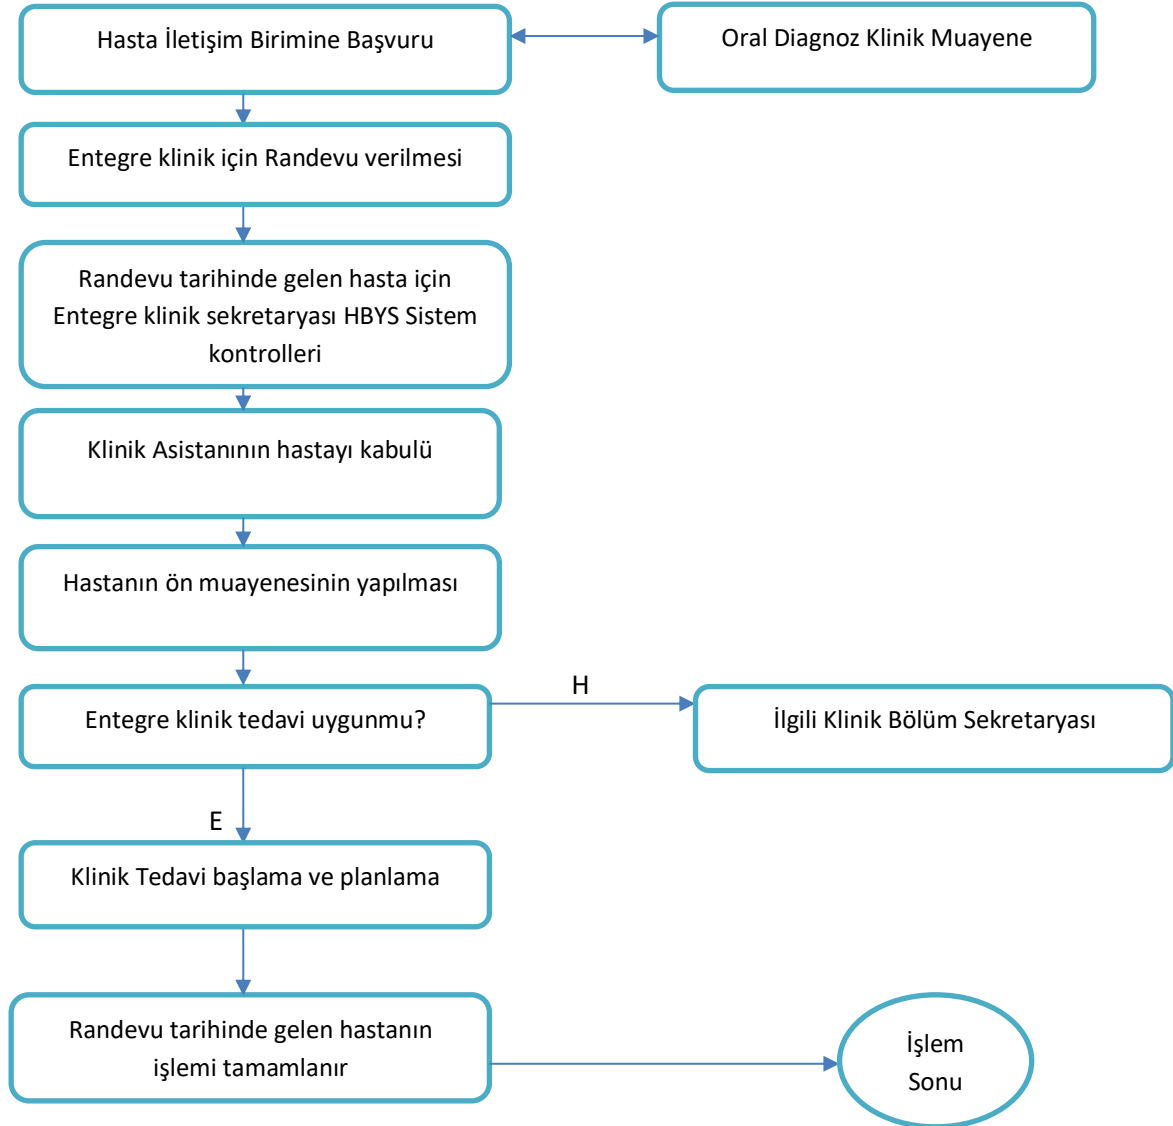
Hasta İletişim Birimine Başvuru

Oral Diagnoz Klinik Muayene

Entegre klinik için Randevu verilmesi

Randevu tarihinde gelen hasta için Entegre klinik sekretaryası HBYS Sistem kontrolleri

Klinik Asistanının hastayı kabulü

Hastanın ön muayenesinin yapılması

Entegre klinik tedavi uygunmu?

H

İlgili Klinik Bölüm Sekretaryası

E

Klinik Tedavi başlama ve planlama

Randevu tarihinde gelen hastanın işlemi tamamlanır

İşlem Sonu